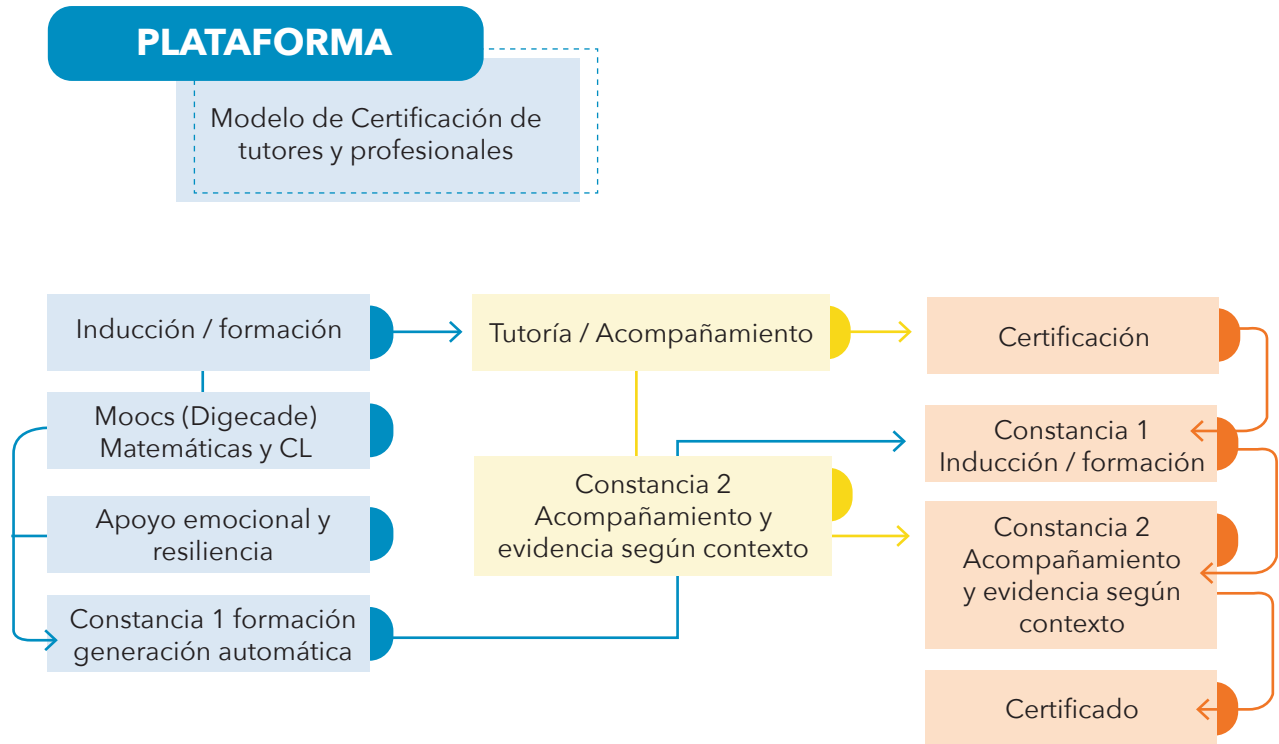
PLATAFORMA

Modelo de Certificación de tutores y profesionales

Inducción / formación

Moocs (Digecade) Matemáticas y CL

Apoyo emocional y resiliencia

Constancia 1 formación generación automática

Tutoría / Acompañamiento

Constancia 2 Acompañamiento y evidencia según contexto

Certificación

Constancia 1 Inducción / formación

Constancia 2 Acompañamiento y evidencia según contexto

Certificado